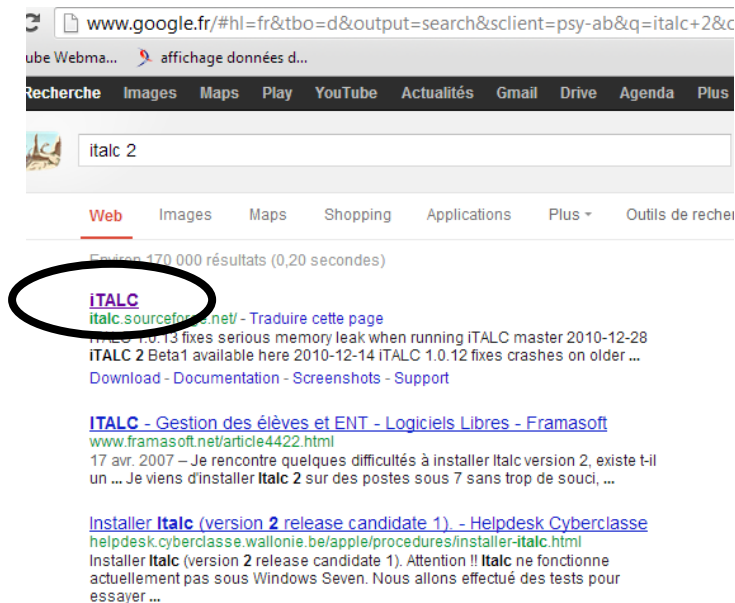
www.google.fr/#hl=fr&tbo=d&output=search&sclient=psy-ab&q=italc+2&c

ube Webma... affichage données d...

Recherche Images Maps Play YouTube Actualités Gmail Drive Agenda Plus

italc 2

Web Images Maps Shopping Applications Plus Outils de recher

Environ 170 000 résultats (0,20 secondes)

iTALC
italc.sourceforge.net/ - Traduire cette page
iTALC 1.0.13 fixes serious memory leak when running iTALC master 2010-12-28 iTALC 2 Beta1 available here 2010-12-14 iTALC 1.0.12 fixes crashes on older ...
Download - Documentation - Screenshots - Support

ITALC - Gestion des élèves et ENT - Logiciels Libres - Framasoft
www.framasoft.net/article4422.html
17 avr. 2007 – Je rencontre quelques difficultés à installer Italc version 2, existe t-il un ... Je viens d'installer Italc 2 sur des postes sous 7 sans trop de souci, ...

Installer Italc (version 2 release candidate 1). - Helpdesk Cyberclasse
helpdesk.cyberclasse.wallonie.be/apple/procedures/installer-italc.html
Installer Italc (version 2 release candidate 1). Attention !! Italc ne fonctionne actuellement pas sous Windows Seven. Nous allons effectué des tests pour essayer ...